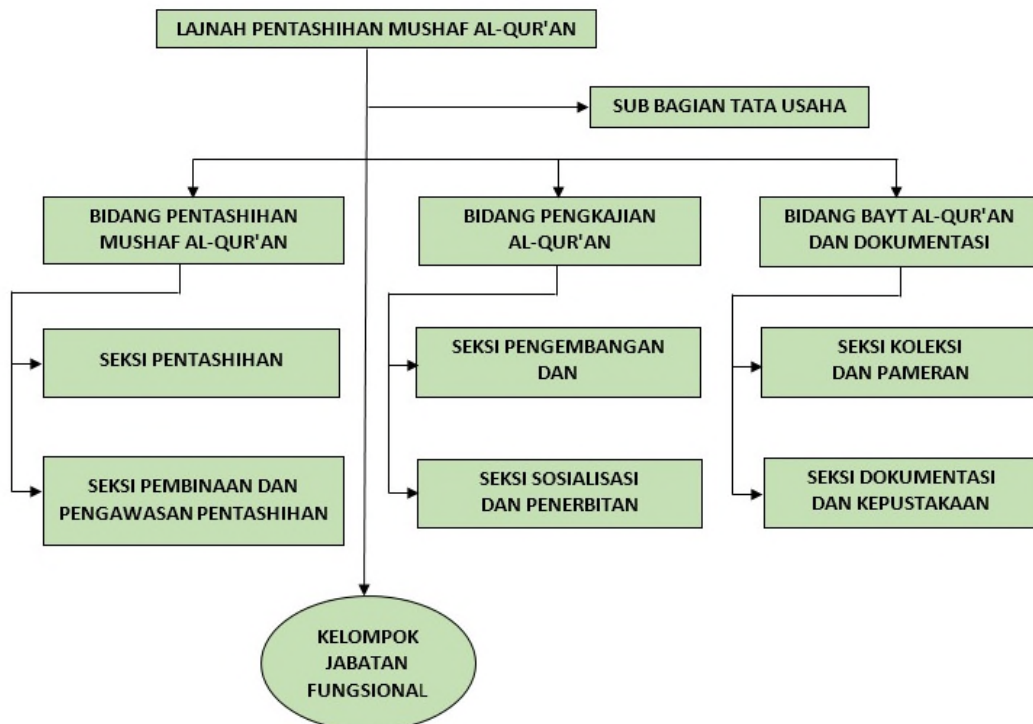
LAJNAH PENTASHIHAN MUSHAF AL-QUR'AN

SUB BAGIAN TATA USAHA

BIDANG PENTASHIHAN MUSHAF AL-QUR'AN

SEKSI PENTASHIHAN

SEKSI PEMBINAAN DAN PENGAWASAN PENTASHIHAN

BIDANG PENGKAJIAN AL-QUR'AN

SEKSI PENGEMBANGAN DAN

SEKSI SOSIALISASI DAN PENERBITAN

BIDANG BAYT AL-QUR'AN DAN DOKUMENTASI

SEKSI KOLEKSI DAN PAMERAN

SEKSI DOKUMENTASI DAN KEPUSTAKAAN

KELOMPOK JABATAN FUNGSIONAL